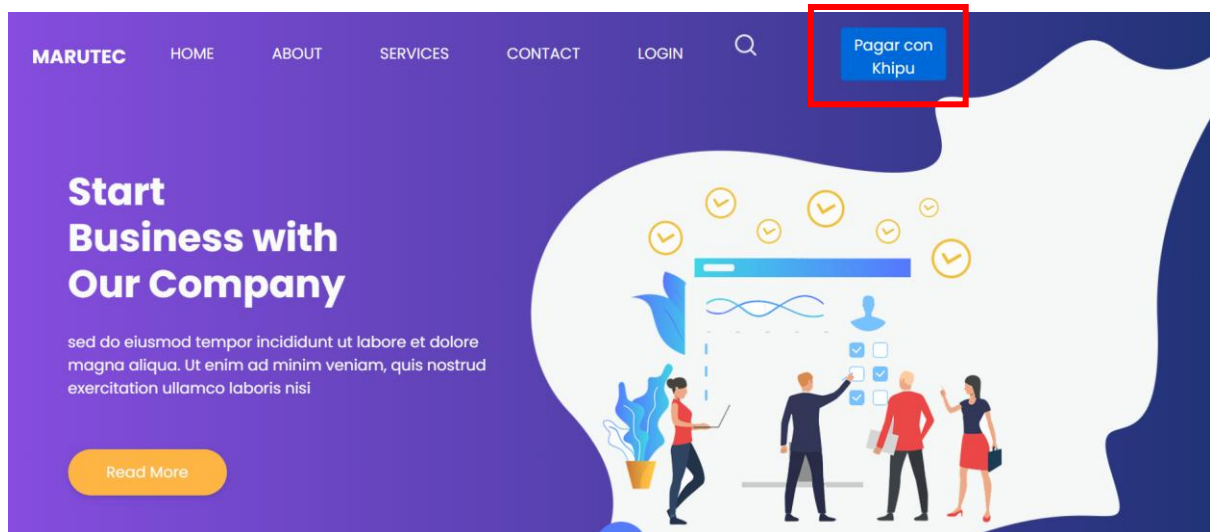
MARUTEC HOME ABOUT SERVICES CONTACT LOGIN

Pagar con Khipu

Start Business with Our Company

sed do eiusmod tempor incididunt ut labore et dolore magna aliqua. Ut enim ad minim veniam, quis nostrud exercitation ullamco laboris nisi

Read More